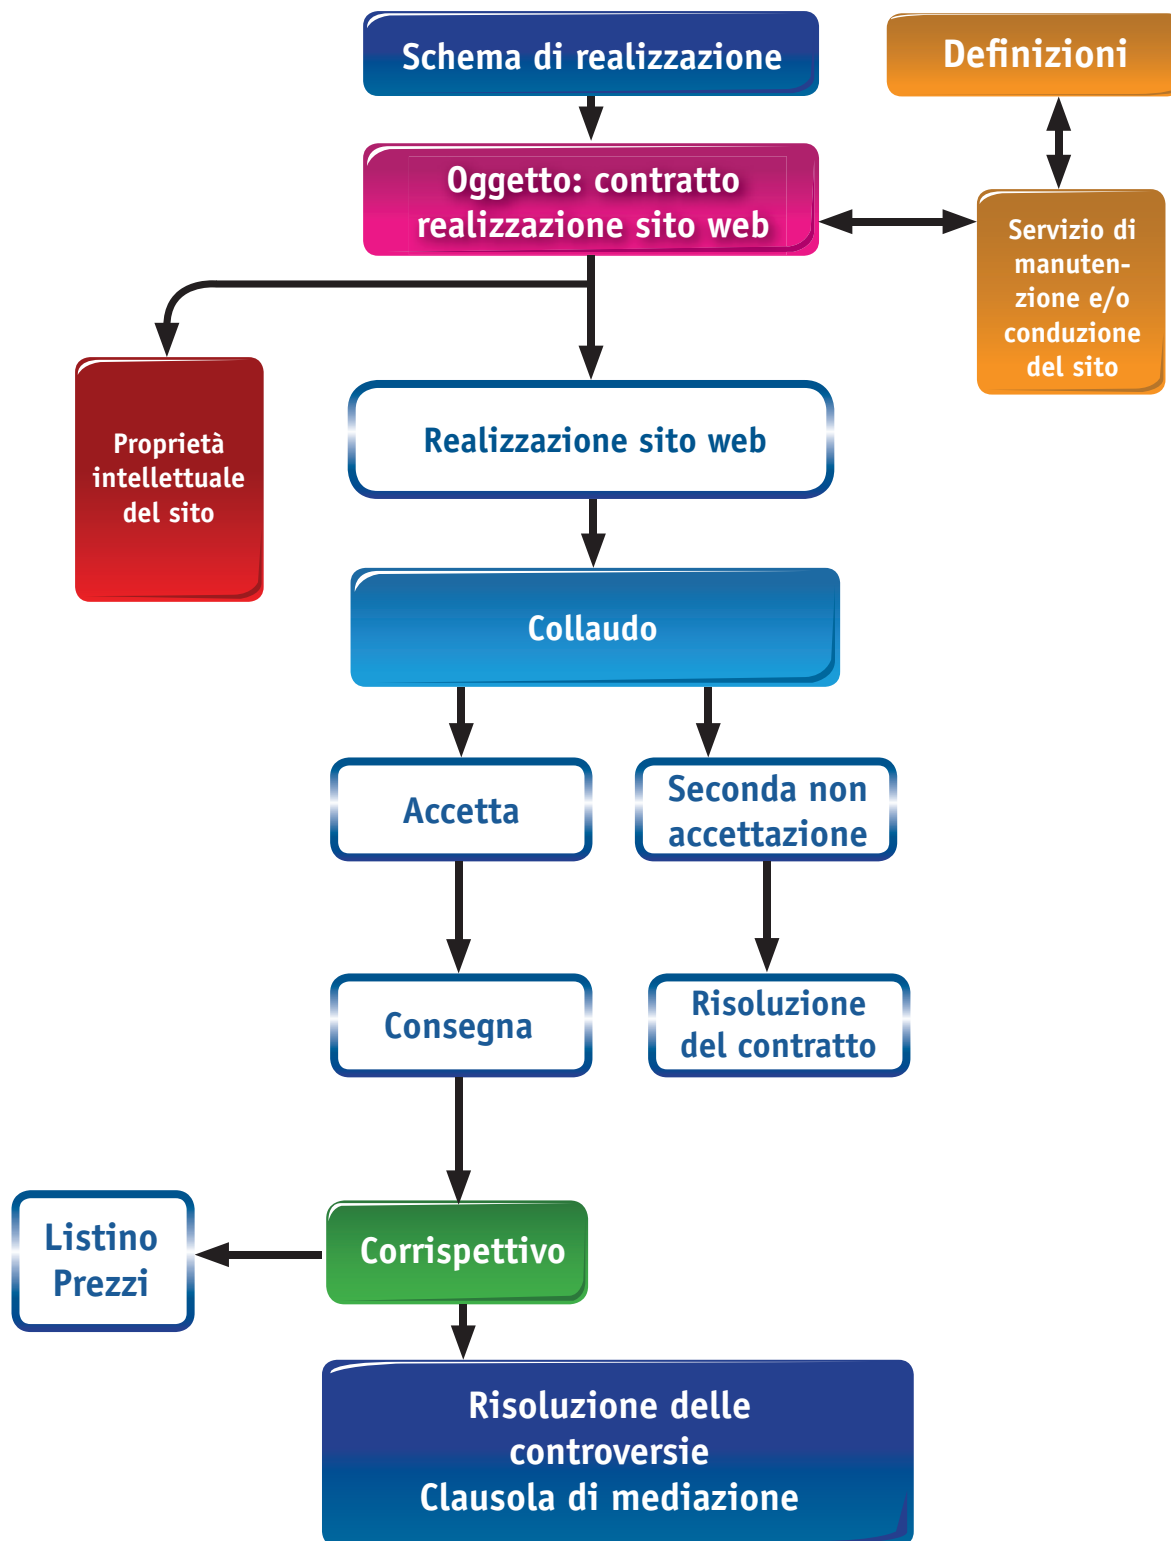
Schema di realizzazione

Definizioni

Oggetto: contratto realizzazione sito web

Servizio di manutenzione e/o conduzione del sito

Proprietà intellettuale del sito

Realizzazione sito web

Collaudo

Accetta

Seconda non accettazione

Consegna

Risoluzione del contratto

Listino Prezzi

Corrispettivo

Risoluzione delle controversie
Clausola di mediazione